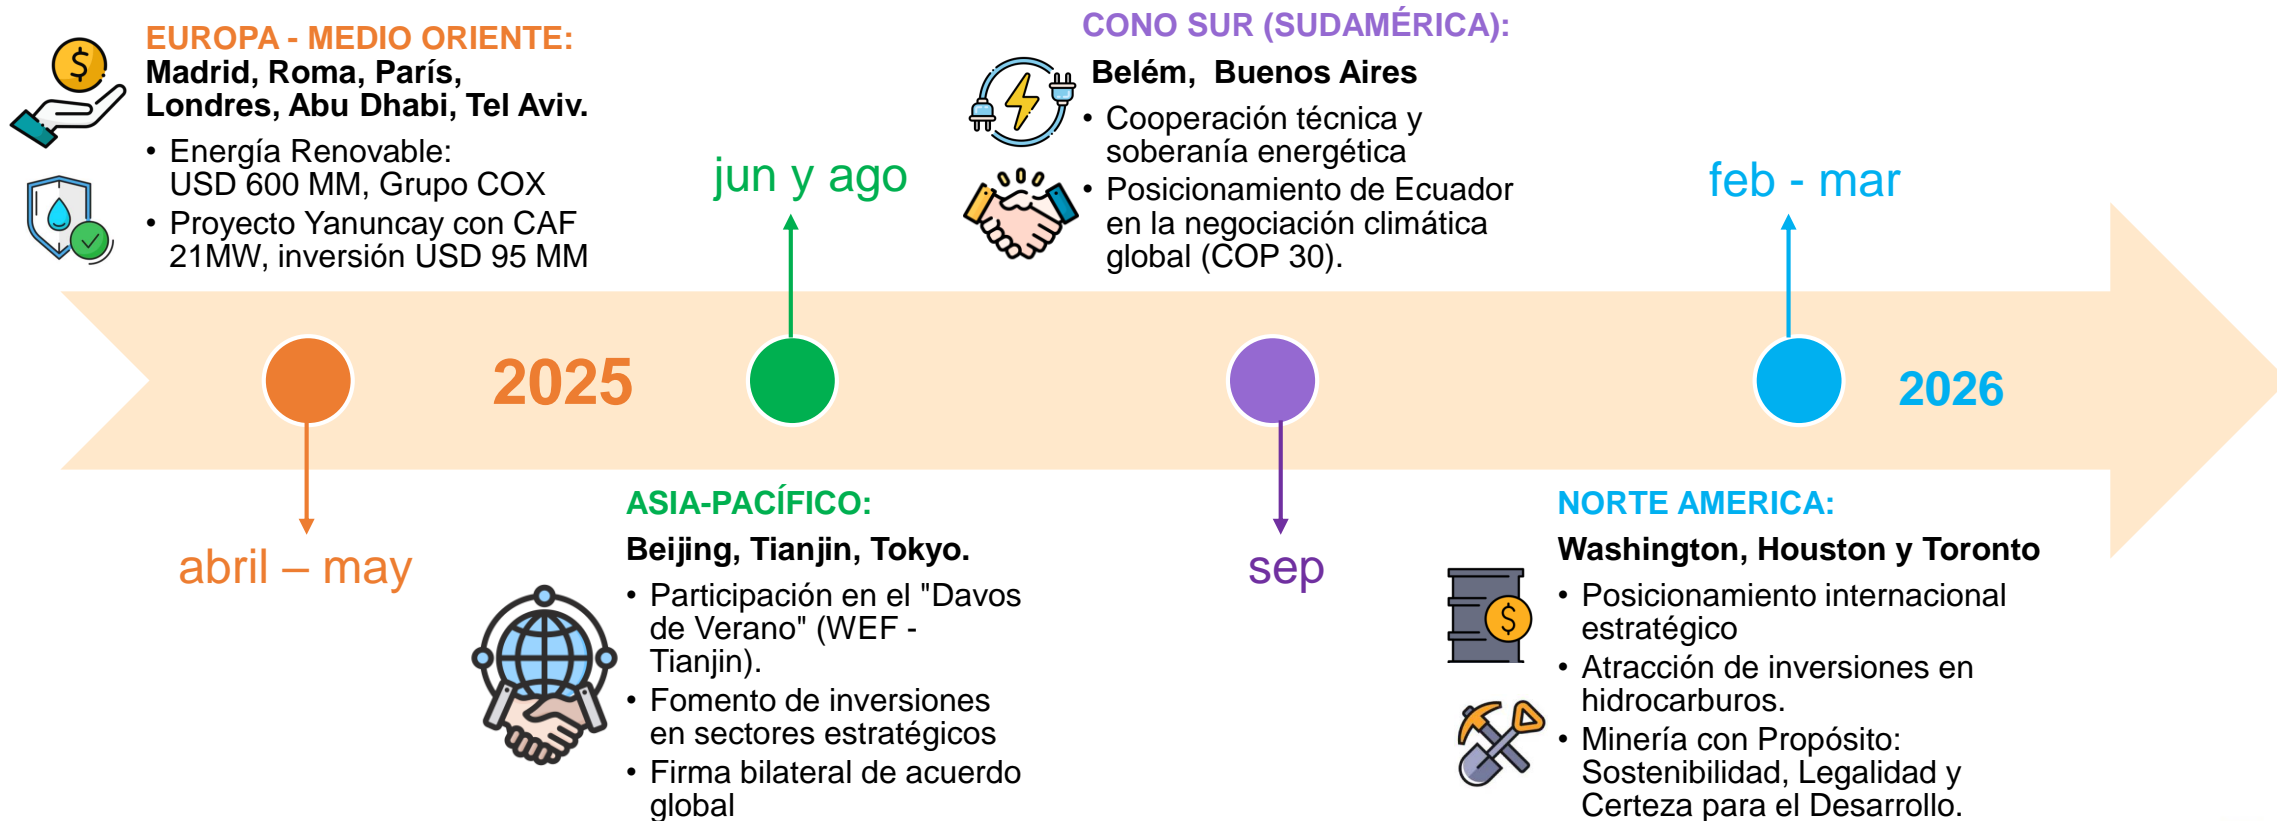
EUROPA - MEDIO ORIENTE:
Madrid, Roma, París, Londres, Abu Dhabi, Tel Aviv.

• Energía Renovable: USD 600 MM, Grupo COX
• Proyecto Yanuncay con CAF 21MW, inversión USD 95 MM

jun y ago

CONO SUR (SUDAMÉRICA):
Belém, Buenos Aires

• Cooperación técnica y soberanía energética
• Posicionamiento de Ecuador en la negociación climática global (COP 30).

feb - mar

2025

2026

abril – may

ASIA-PACÍFICO:
Beijing, Tianjin, Tokyo.

• Participación en el "Davos de Verano" (WEF - Tianjin).
• Fomento de inversiones en sectores estratégicos
• Firma bilateral de acuerdo global

sep

NORTE AMERICA:
Washington, Houston y Toronto

• Posicionamiento internacional estratégico
• Atracción de inversiones en hidrocarburos.
• Minería con Propósito: Sostenibilidad, Legalidad y Certeza para el Desarrollo.